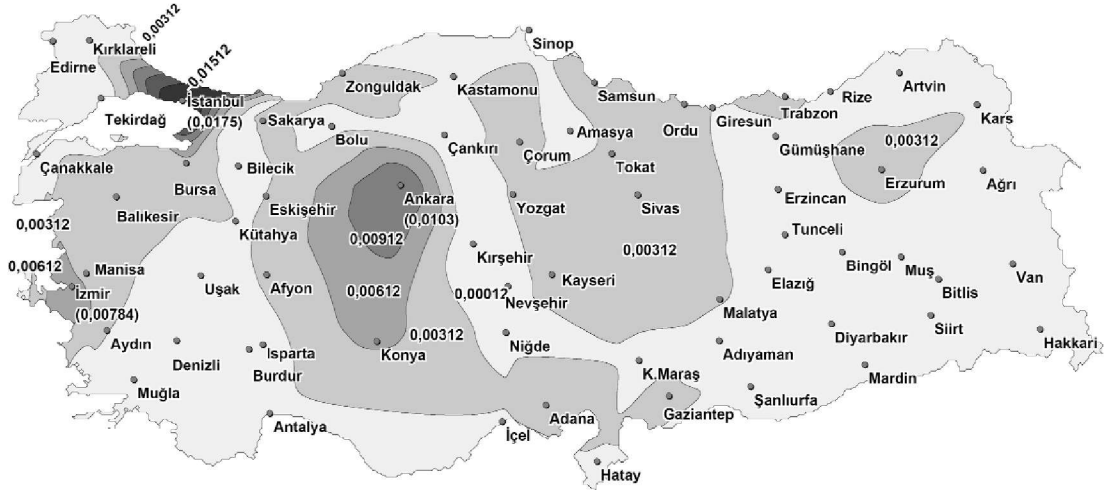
0,00312
Kırklareli
Edirne
0,01512
İstanbul
(0,0175)
Tekirdağ
Sinop
Zonguldak
Kastamonu
Samsun
Artvin
Rize
Trabzon
Giresun
Ordu
Amasya
Kars
Sakarya
Bolu
Çankırı
Çorum
Tokat
Gümüşhane
0,00312
Çanakkale
Bilecik
Bursa
Ankara
(0,0103)
Erzurum
Ağrı
Eskişehir
Yozgat
Sivas
Erzincan
Balıkesir
0,00312
Kütahya
0,00912
0,00312
Tunceli
Kırşehir
Kayseri
Bingöl
Muş
Van
0,00612
Manisa
Uşak
Afyon
0,00612
0,00012
Nevşehir
Elazığ
Bitlis
İzmir
(0,00784)
Malatya
0,00312
Siirt
Hakkari
Aydın
Denizli
Isparta
Konya
Niğde
Diyarbakır
Adıyaman
Burdur
K.Maraş
Mardin
Muğla
Şanlıurfa
Adana
Gaziantep
Antalya
İçel
Hatay